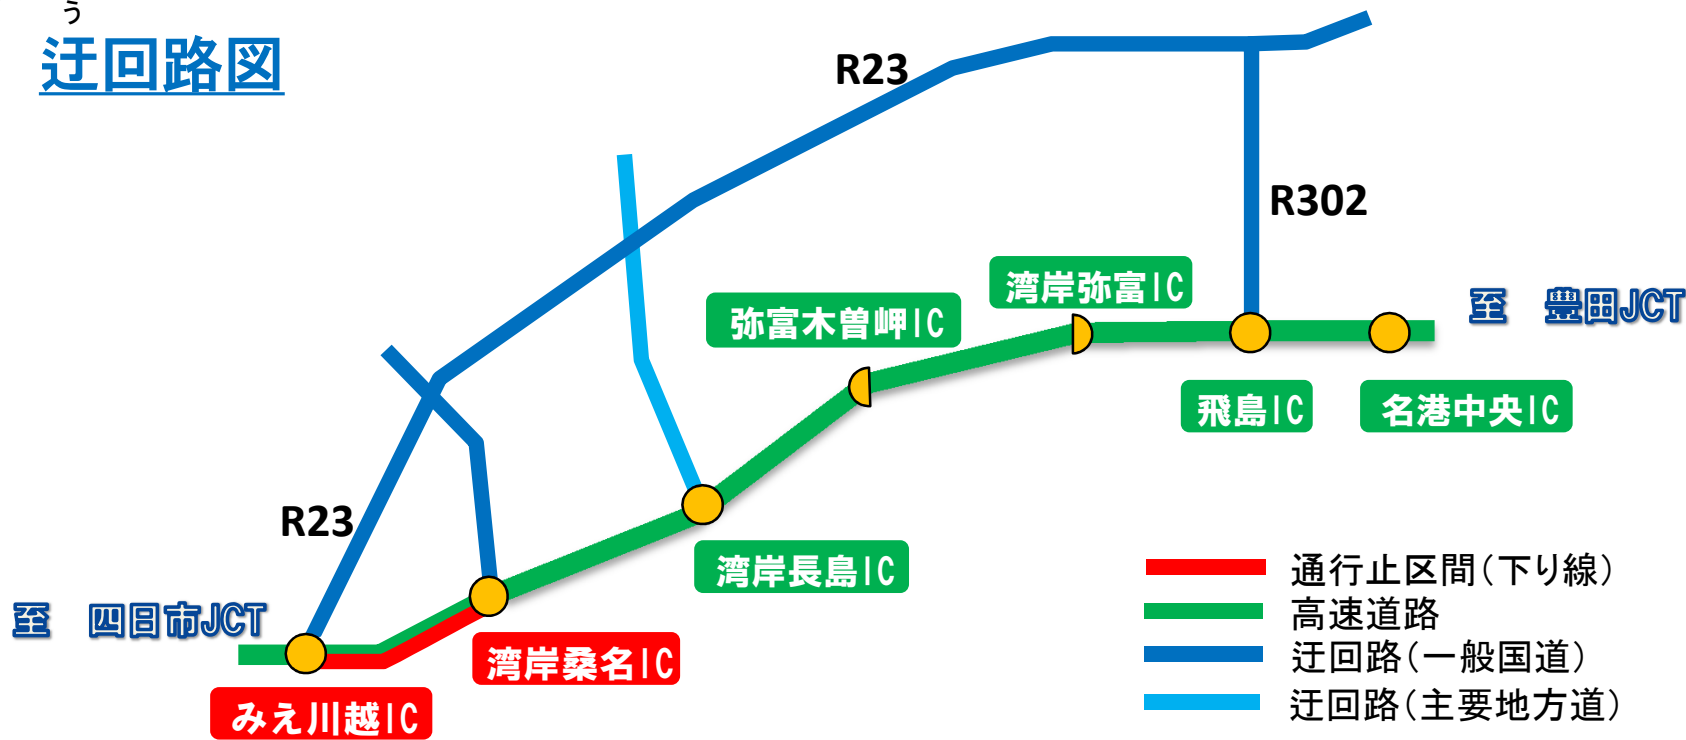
う
迂回路図

R23

R302

湾岸弥富IC

弥富木曽岬IC

至　豊田JCT

飛島IC

名港中央IC

R23

湾岸長島IC

至　四日市JCT

湾岸桑名IC

みえ川越IC

通行止区間（下り線）
高速道路
迂回路（一般国道）
迂回路（主要地方道）